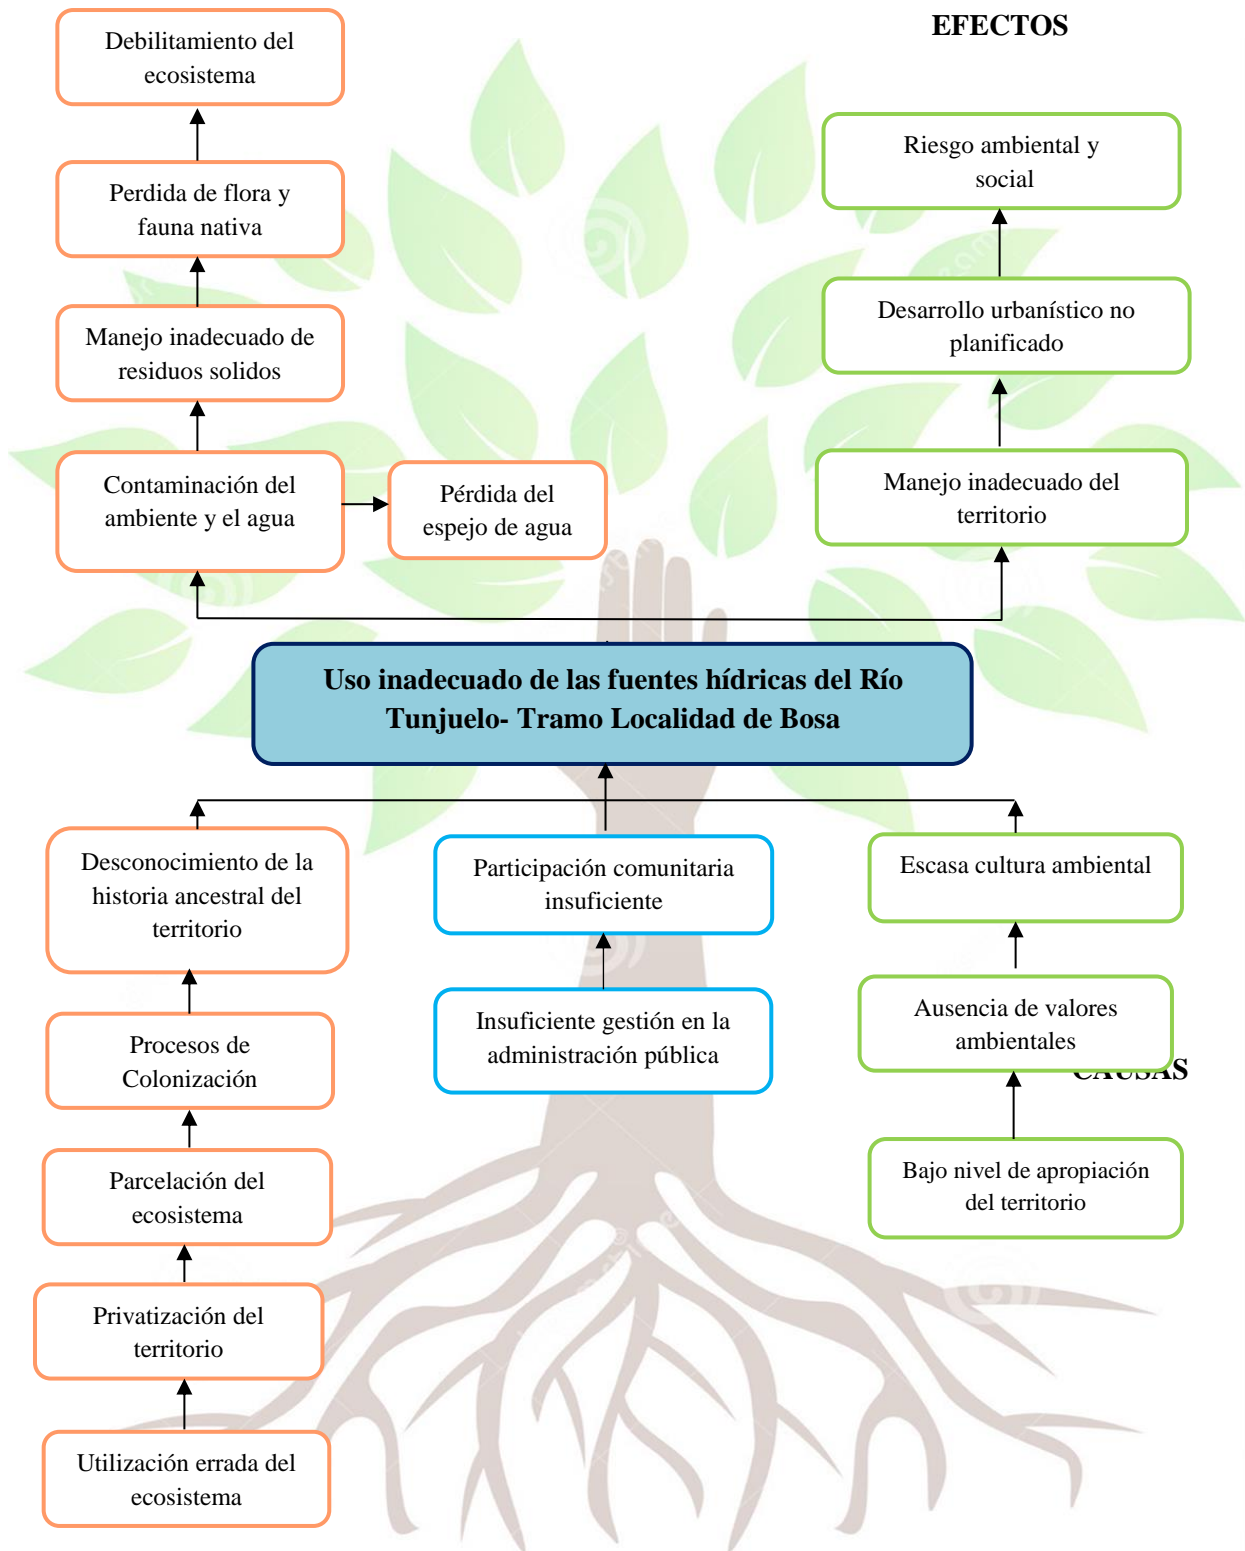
EFECTOS

Debilitamiento del ecosistema

Perdida de flora y fauna nativa

Manejo inadecuado de residuos solidos

Contaminación del ambiente y el agua

Pérdida del espejo de agua

Riesgo ambiental y social

Desarrollo urbanístico no planificado

Manejo inadecuado del territorio

Uso inadecuado de las fuentes hídricas del Río Tunjuelo- Tramo Localidad de Bosa

Desconocimiento de la historia ancestral del territorio

Procesos de Colonización

Parcelación del ecosistema

Privatización del territorio

Utilización errada del ecosistema

Participación comunitaria insuficiente

Insuficiente gestión en la administración pública

Escasa cultura ambiental

Ausencia de valores ambientales

CAUSAS

Bajo nivel de apropiación del territorio